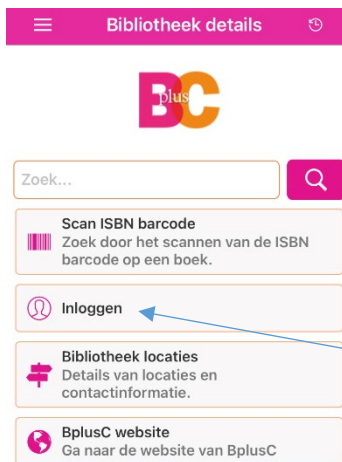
Bibliotheek details

BplusC

Zoek...

Scan ISBN barcode
Zoek door het scannen van de ISBN barcode op een boek.

Inloggen

Bibliotheek locaties
Details van locaties en contactinformatie.

BplusC website
Ga naar de website van BplusC